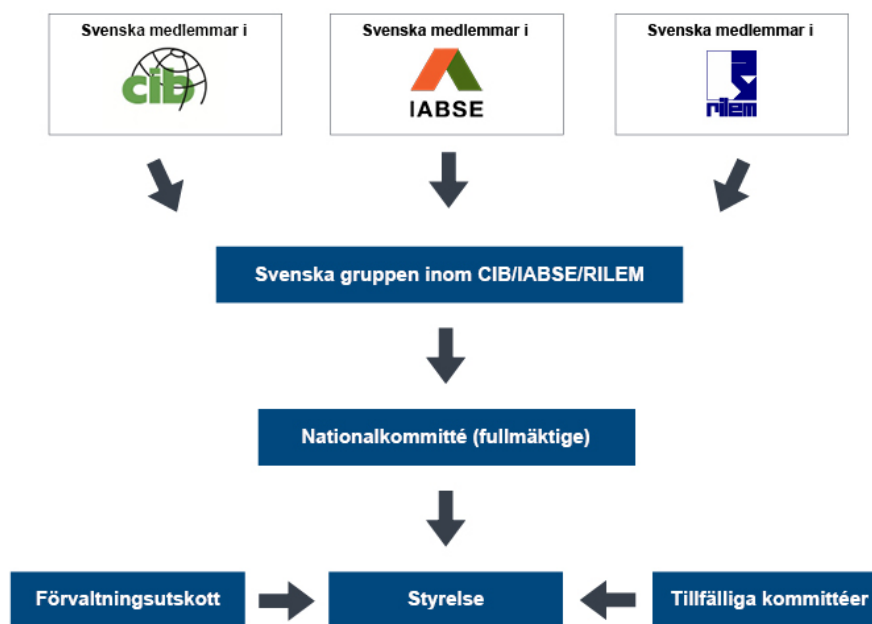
Svenska medlemmar i

cib

Svenska medlemmar i

IABSE

Svenska medlemmar i

rilem

Svenska gruppen inom CIB/IABSE/RILEM

Nationalkommitté (fullmäktige)

Förvaltningsutskott

Styrelse

Tillfälliga kommittéer